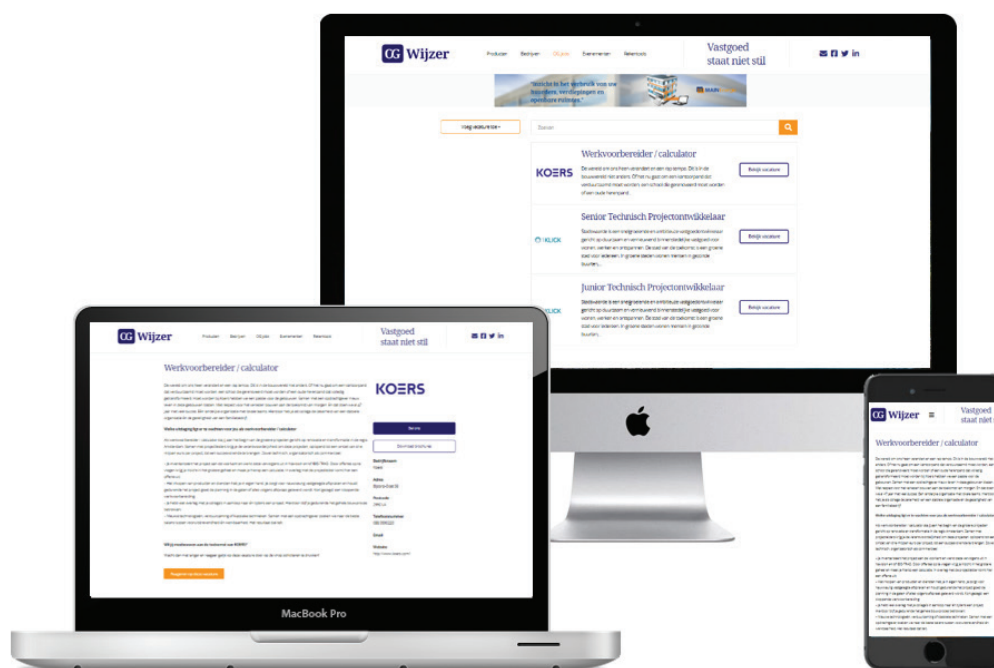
OG Wijzer

Producten Bedrijven OGJobs Evenementen Relevant

Vastgoed staat niet stil

"Weet u hoe het werkt, ... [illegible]"

Vaag welke ▾

Zoeken

KOERS

Werkvoorbereider / calculator

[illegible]

Bekijk vacature

KLICK

Senior Technisch Projectontwikkelaar

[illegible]

Bekijk vacature

KLICK

Junior Technisch Projectontwikkelaar

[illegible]

Bekijk vacature

OG Wijzer

Producten Bedrijven OGJobs Evenementen Relevant

Vastgoed staat niet stil

Werkvoorbereider / calculator

KOERS

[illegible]

Reageer op deze vacature

MacBook Pro

OG Wijzer

Vastgoed staat

Werkvoorbereider / calculator

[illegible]